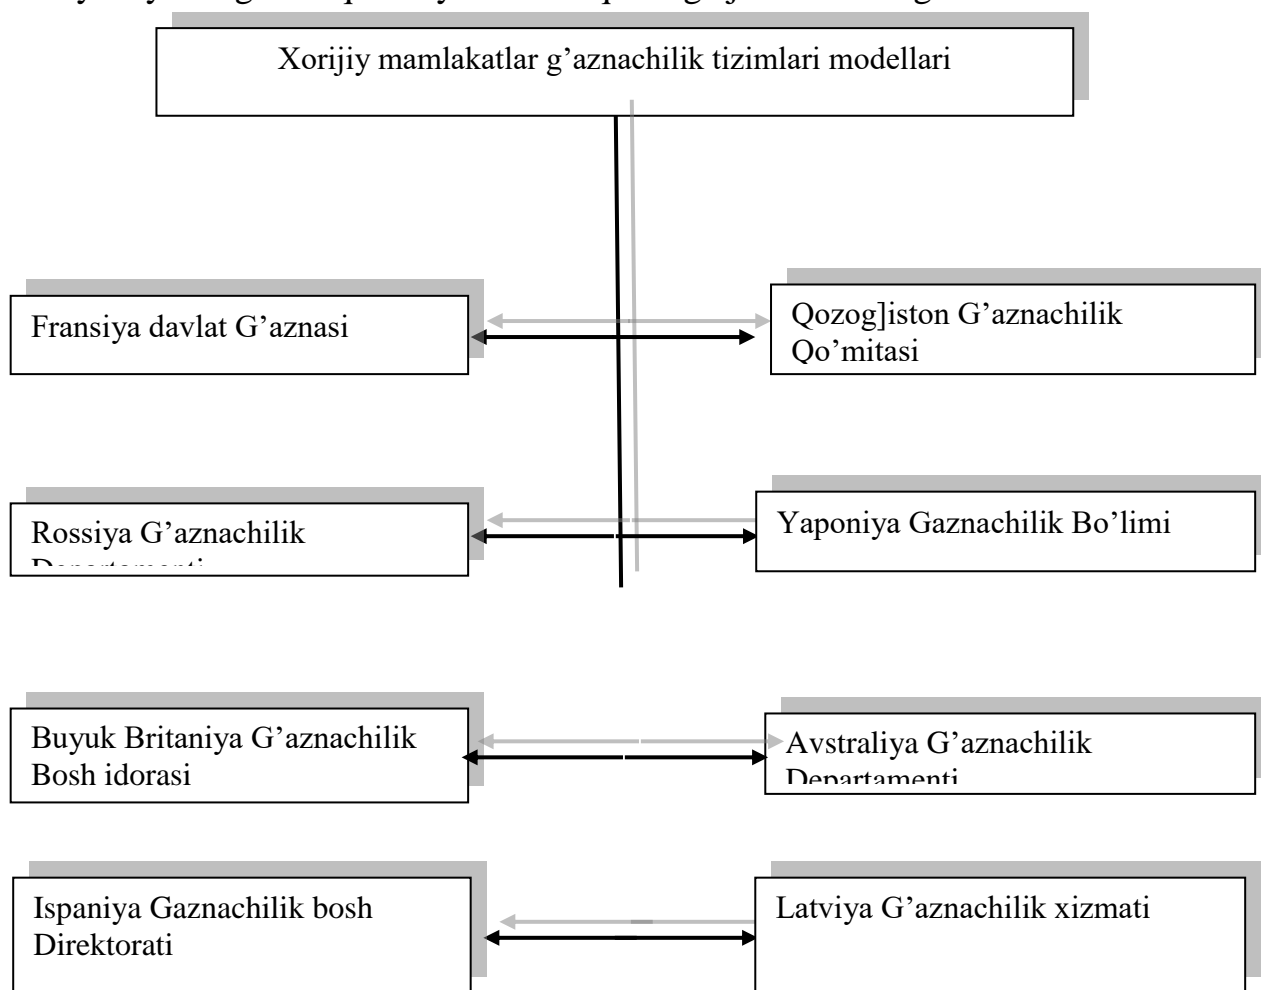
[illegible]

Xorijiy mamlakatlar g’aznachilik tizimlari modellari

Fransiya davlat G’aznasi

Qozog]iston G’aznachilik Qo’mitasi

Rossiya G’aznachilik Departamenti

Yaponiya Gaznachilik Bo’limi

Buyuk Britaniya G’aznachilik Bosh idorasi

Avstraliya G’aznachilik Departamenti

Ispaniya Gaznachilik bosh Direktorati

Latviya G’aznachilik xizmati